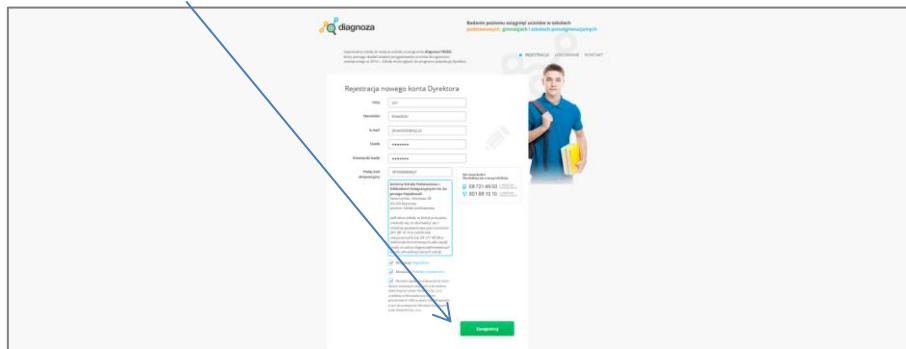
diagnoza

Badanie poziomu osiągnięć uczniów w szkołach podstawowych, gimnazjach i szkołach ponadgimnazjalnych

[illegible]

REJESTRACJA LOGOWANIE KONTAKT

Rejestracja nowego konta Dyrektora

Imię
Nazwisko
E-mail
Hasło
Powtórz hasło
Podaj kod placówki

08 721 49 00
501 88 10 10

Zarejestruj